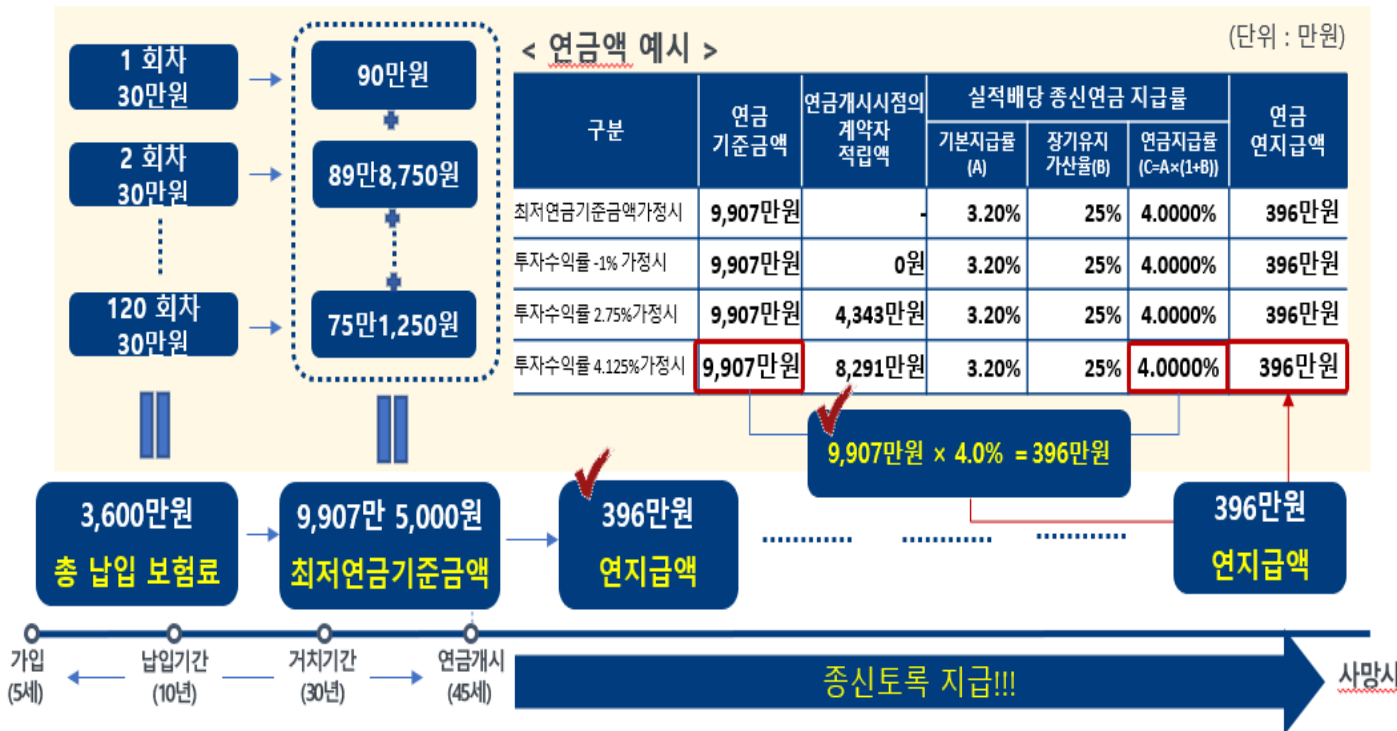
1 회차
30만원

2 회차
30만원

120 회차
30만원

90만원

89만8,750원

75만1,250원

< 연금액 예시 >

(단위 : 만원)

| 구분 | 연금 기준금액 | 연금개시시점의 계약자 적립액 | 기본지급률 (A) | 장기유지 가산율(B) | 연금지급률 (C=A×(1+B)) | 연금 연지급액 |
|---|---|---|---|---|---|---|
| 최저연금기준금액가정시 | 9,907만원 | - | 3.20% | 25% | 4.0000% | 396만원 |
| 투자수익률 -1% 가정시 | 9,907만원 | 0원 | 3.20% | 25% | 4.0000% | 396만원 |
| 투자수익률 2.75%가정시 | 9,907만원 | 4,343만원 | 3.20% | 25% | 4.0000% | 396만원 |
| 투자수익률 4.125%가정시 | 9,907만원 | 8,291만원 | 3.20% | 25% | 4.0000% | 396만원 |

실적배당 종신연금 지급률

9,907만원 × 4.0% = 396만원

3,600만원
총 납입 보험료

9,907만 5,000원
최저연금기준금액

396만원
연지급액

396만원
연지급액

가입
(5세)

납입기간
(10년)

거치기간
(30년)

연금개시
(45세)

종신토록 지급!!!

사망시